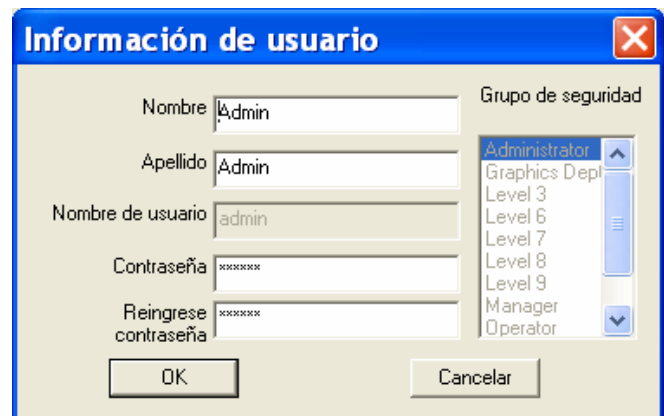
Información de usuario

Nombre Admin

Apellido Admin

Nombre de usuario admin

Contraseña ******

Reingrese contraseña ******

Grupo de seguridad

Administrator
Graphics Dept
Level 3
Level 6
Level 7
Level 8
Level 9
Manager
Operator

OK

Cancelar